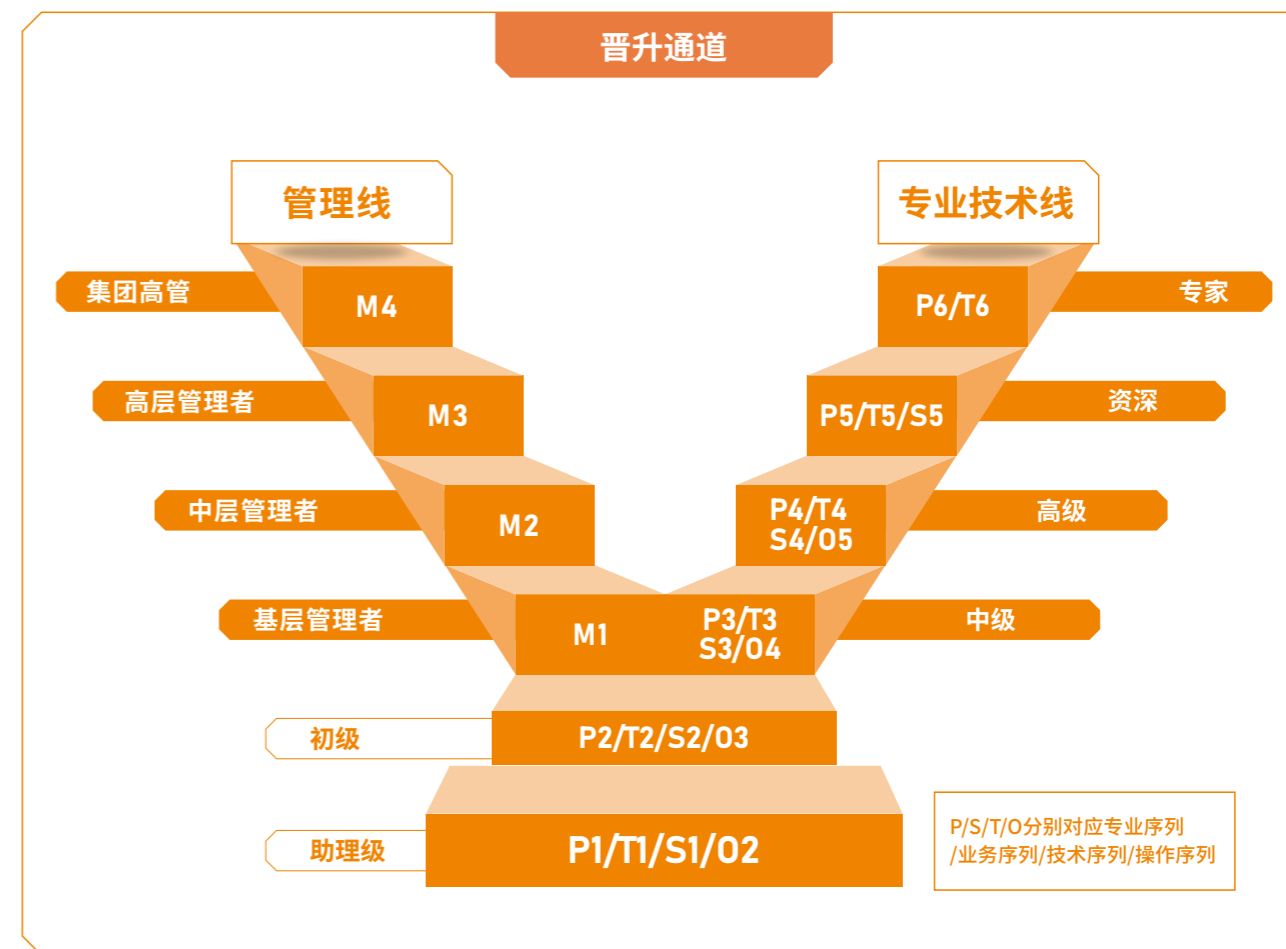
晋升通道

管理线

专业技术线

集团高管

M4

P6/T6

专家

高层管理者

M3

P5/T5/S5

资深

中层管理者

M2

P4/T4
S4/O5

高级

基层管理者

M1

P3/T3
S3/O4

中级

初级

P2/T2/S2/O3

助理级

P1/T1/S1/O2

P/S/T/O分别对应专业序列/业务序列/技术序列/操作序列